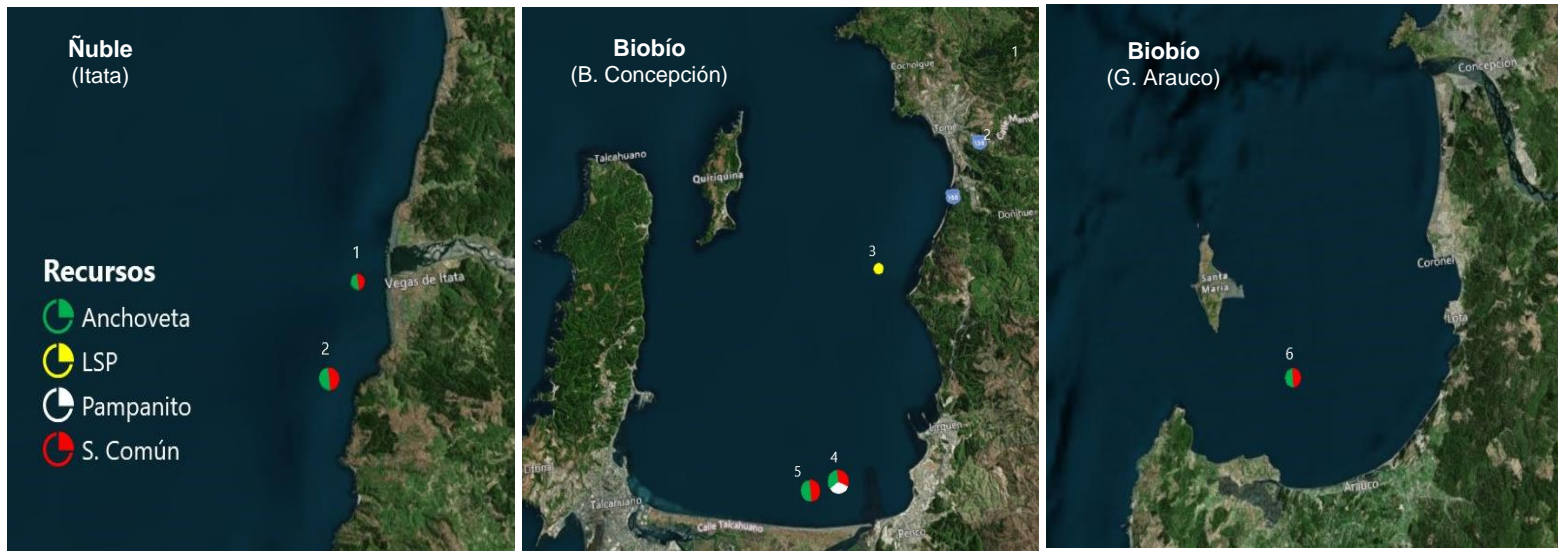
Ñuble
(Itata)

1

Vegas de Itata

2

Recursos
Anchoveta
LSP
Pampanito
S. Común

Biobío
(B. Concepción)

1

Coliumo

Tomé

2

Calle Manuel

Talcahuano

Quiriquina

150

Dichato

3

4

5

Lirquén

Talcahuano

Calle Talcahuano

Penco

Biobío
(G. Arauco)

Concepción

Santa María

Coronel

Lota

6

Arauco